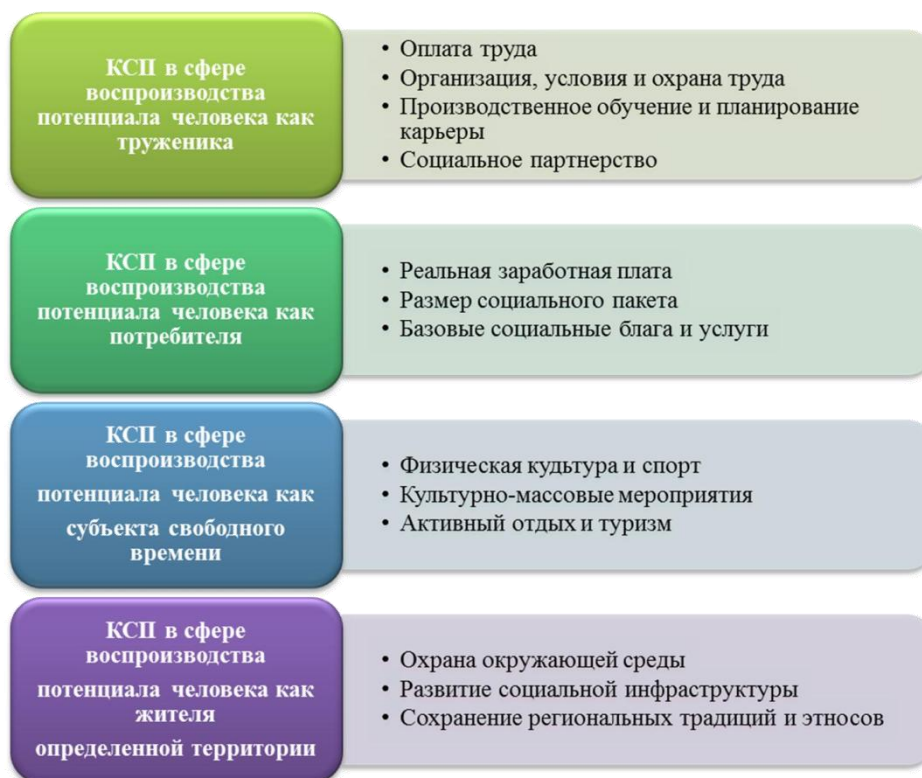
КСП в сфере воспроизводства потенциала человека как труженика

• Оплата труда
• Организация, условия и охрана труда
• Производственное обучение и планирование карьеры
• Социальное партнерство

КСП в сфере воспроизводства потенциала человека как потребителя

• Реальная заработная плата
• Размер социального пакета
• Базовые социальные блага и услуги

КСП в сфере воспроизводства потенциала человека как субъекта свободного времени

• Физическая культура и спорт
• Культурно-массовые мероприятия
• Активный отдых и туризм

КСП в сфере воспроизводства потенциала человека как жителя определенной территории

• Охрана окружающей среды
• Развитие социальной инфраструктуры
• Сохранение региональных традиций и этносов